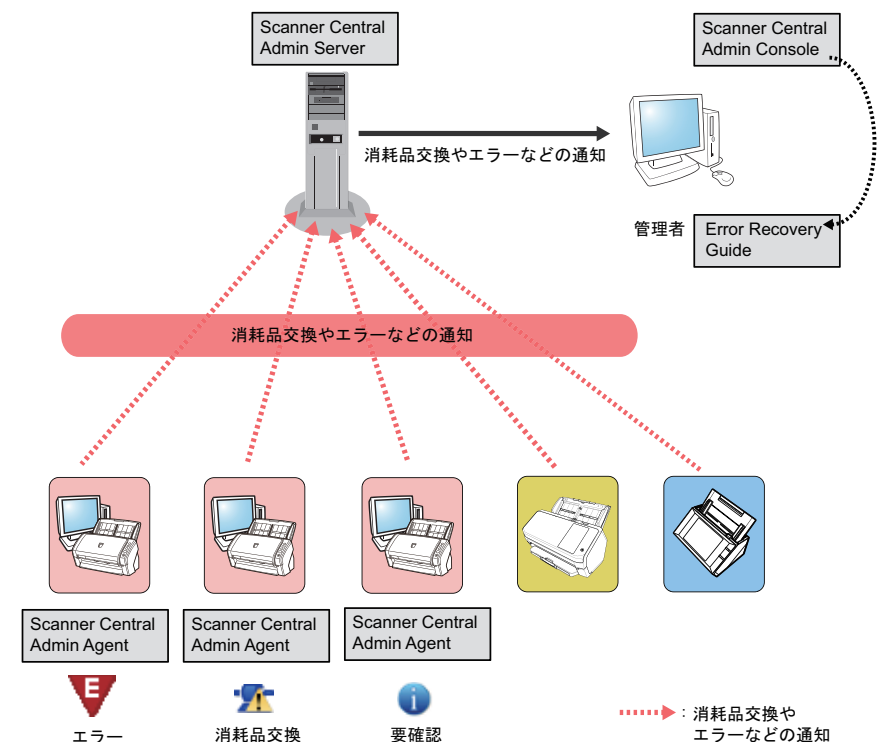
Scanner Central Admin Server

Scanner Central Admin Console

消耗品交換やエラーなどの通知

管理者

Error Recovery Guide

消耗品交換やエラーなどの通知

Scanner Central Admin Agent

Scanner Central Admin Agent

Scanner Central Admin Agent

E

エラー

消耗品交換

要確認

：消耗品交換やエラーなどの通知